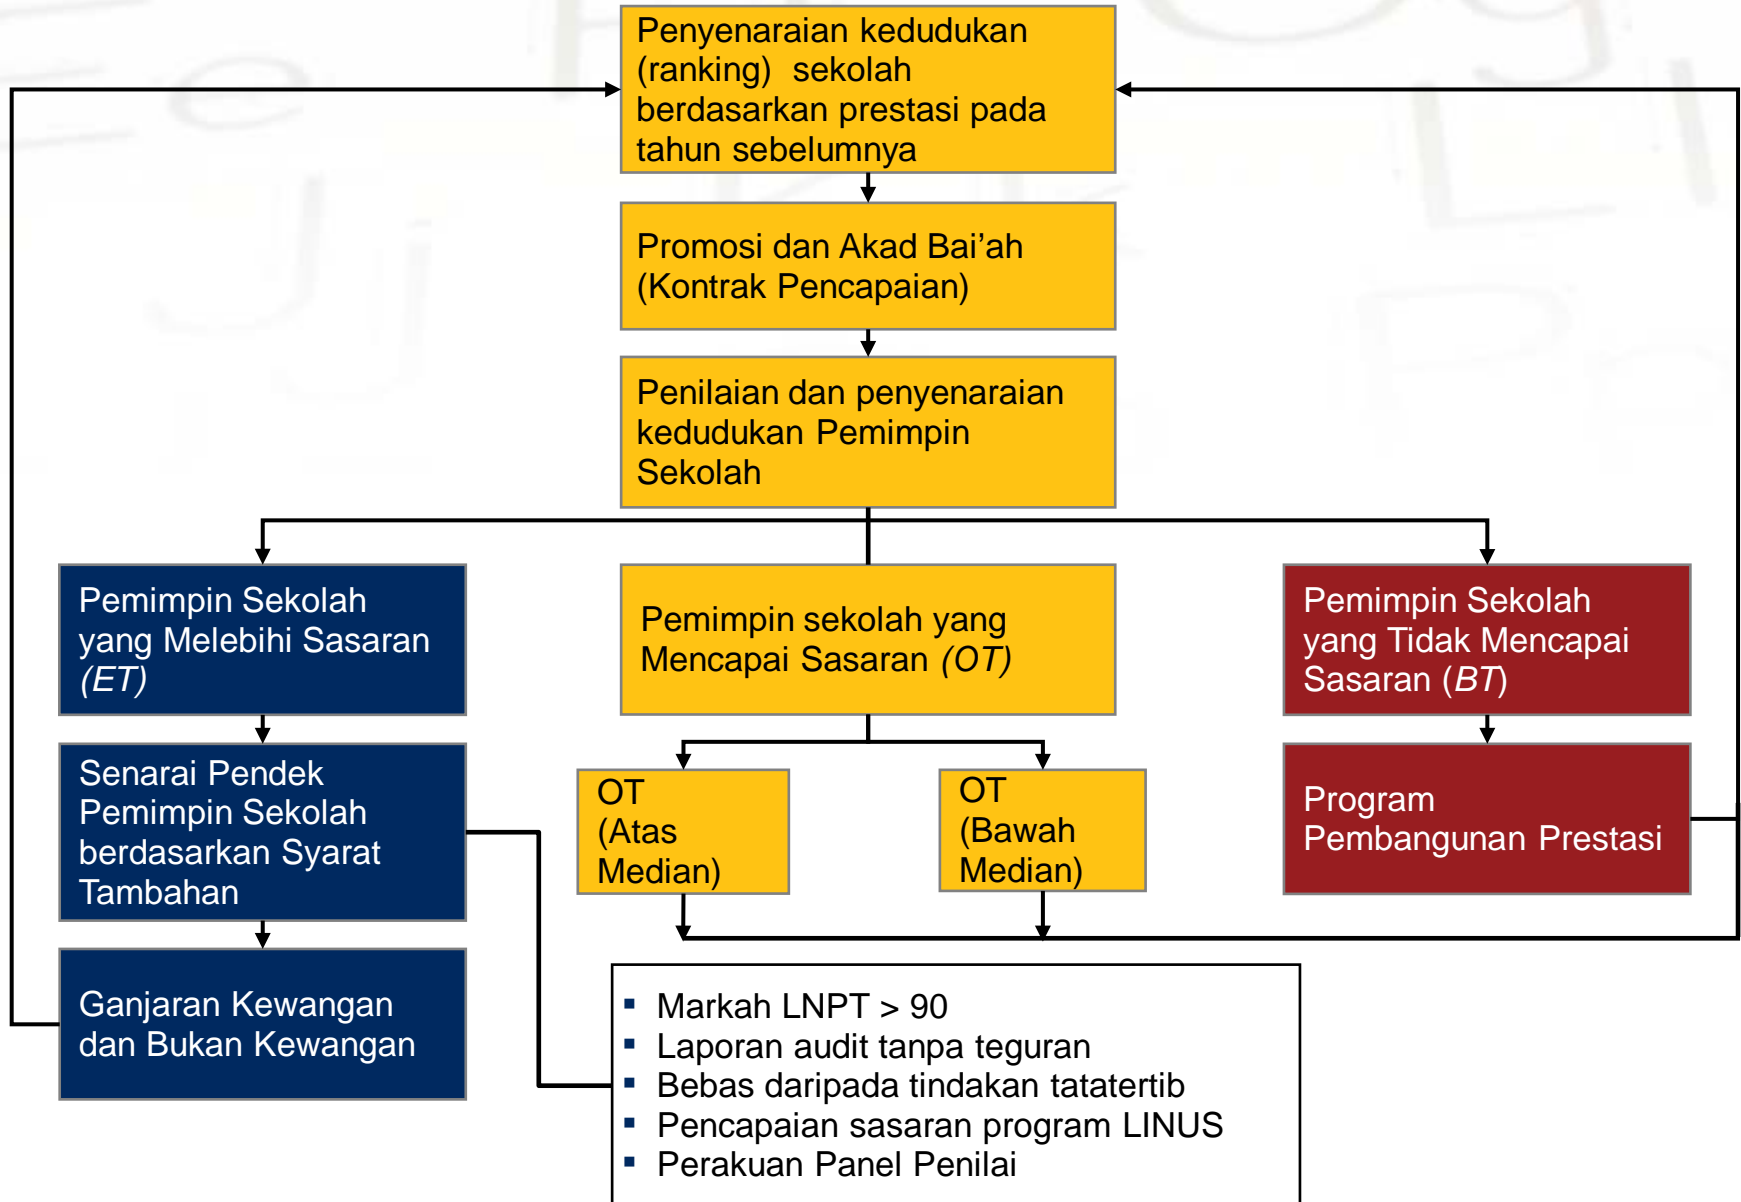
Penyenaraian kedudukan (ranking) sekolah berdasarkan prestasi pada tahun sebelumnya

Promosi dan Akad Bai'ah (Kontrak Pencapaian)

Penilaian dan penyenaraian kedudukan Pemimpin Sekolah

Pemimpin Sekolah yang Melebihi Sasaran *(ET)*

Pemimpin sekolah yang Mencapai Sasaran *(OT)*

Pemimpin Sekolah yang Tidak Mencapai Sasaran (*BT*)

Senarai Pendek Pemimpin Sekolah berdasarkan Syarat Tambahan

OT (Atas Median)

OT (Bawah Median)

Program Pembangunan Prestasi

Ganjaran Kewangan dan Bukan Kewangan

- Markah LNPT > 90
- Laporan audit tanpa teguran
- Bebas daripada tindakan tatatertib
- Pencapaian sasaran program LINUS
- Perakuan Panel Penilai